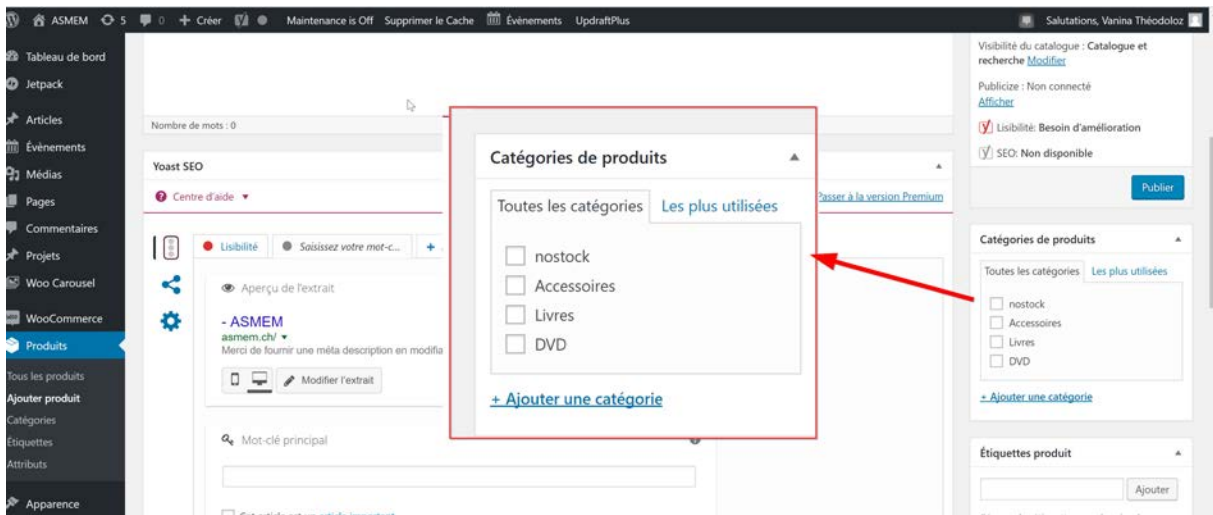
ASMEM 5 0 + Créer Maintenance is Off Supprimer le Cache Évènements UpdraftPlus Salutations, Vanina Théodoloz

Tableau de bord
Jetpack
Articles
Évènements
Médias
Pages
Commentaires
Projets
Woo Carousel
WooCommerce
Produits
Tous les produits
Ajouter produit
Catégories
Étiquettes
Attributs
Apparence

Nombre de mots : 0

Yoast SEO
Centre d'aide ▾
Passer à la version Premium

Lisibilité
Saisissez votre mot-c...
+

Aperçu de l'extrait
- ASMEM
asmem.ch/ ▾
Merci de fournir une méta description en modifia
Modifier l'extrait

Mot-clé principal

Catégories de produits
Toutes les catégories
Les plus utilisées
nostock
Accessoires
Livres
DVD
+ Ajouter une catégorie

Visibilité du catalogue : Catalogue et recherche Modifier
Publicize : Non connecté
Afficher
Lisibilité: Besoin d'amélioration
SEO: Non disponible
Publier

Catégories de produits
Toutes les catégories
Les plus utilisées
nostock
Accessoires
Livres
DVD
+ Ajouter une catégorie

Étiquettes produit
Ajouter